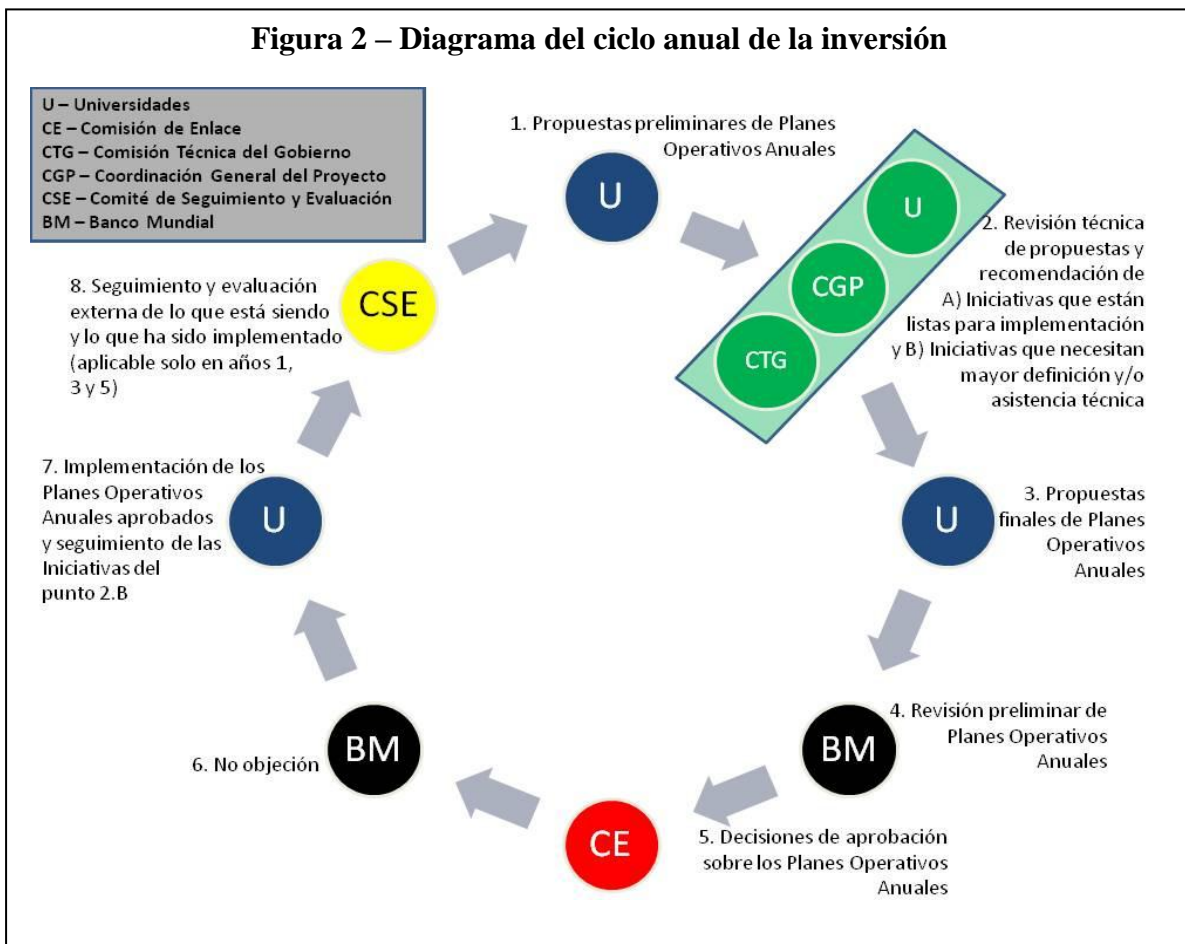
**Figura 2 – Diagrama del ciclo anual de la inversión**

U – Universidades
CE – Comisión de Enlace
CTG – Comisión Técnica del Gobierno
CGP – Coordinación General del Proyecto
CSE – Comité de Seguimiento y Evaluación
BM – Banco Mundial

1. Propuestas preliminares de Planes Operativos Anuales

U

U

CGP

CTG

2. Revisión técnica de propuestas y recomendación de A) Iniciativas que están listas para implementación y B) Iniciativas que necesitan mayor definición y/o asistencia técnica

U

3. Propuestas finales de Planes Operativos Anuales

BM

4. Revisión preliminar de Planes Operativos Anuales

CE

5. Decisiones de aprobación sobre los Planes Operativos Anuales

6. No objeción

BM

7. Implementación de los Planes Operativos Anuales aprobados y seguimiento de las Iniciativas del punto 2.B

U

8. Seguimiento y evaluación externa de lo que está siendo y lo que ha sido implementado (aplicable solo en años 1, 3 y 5)

CSE